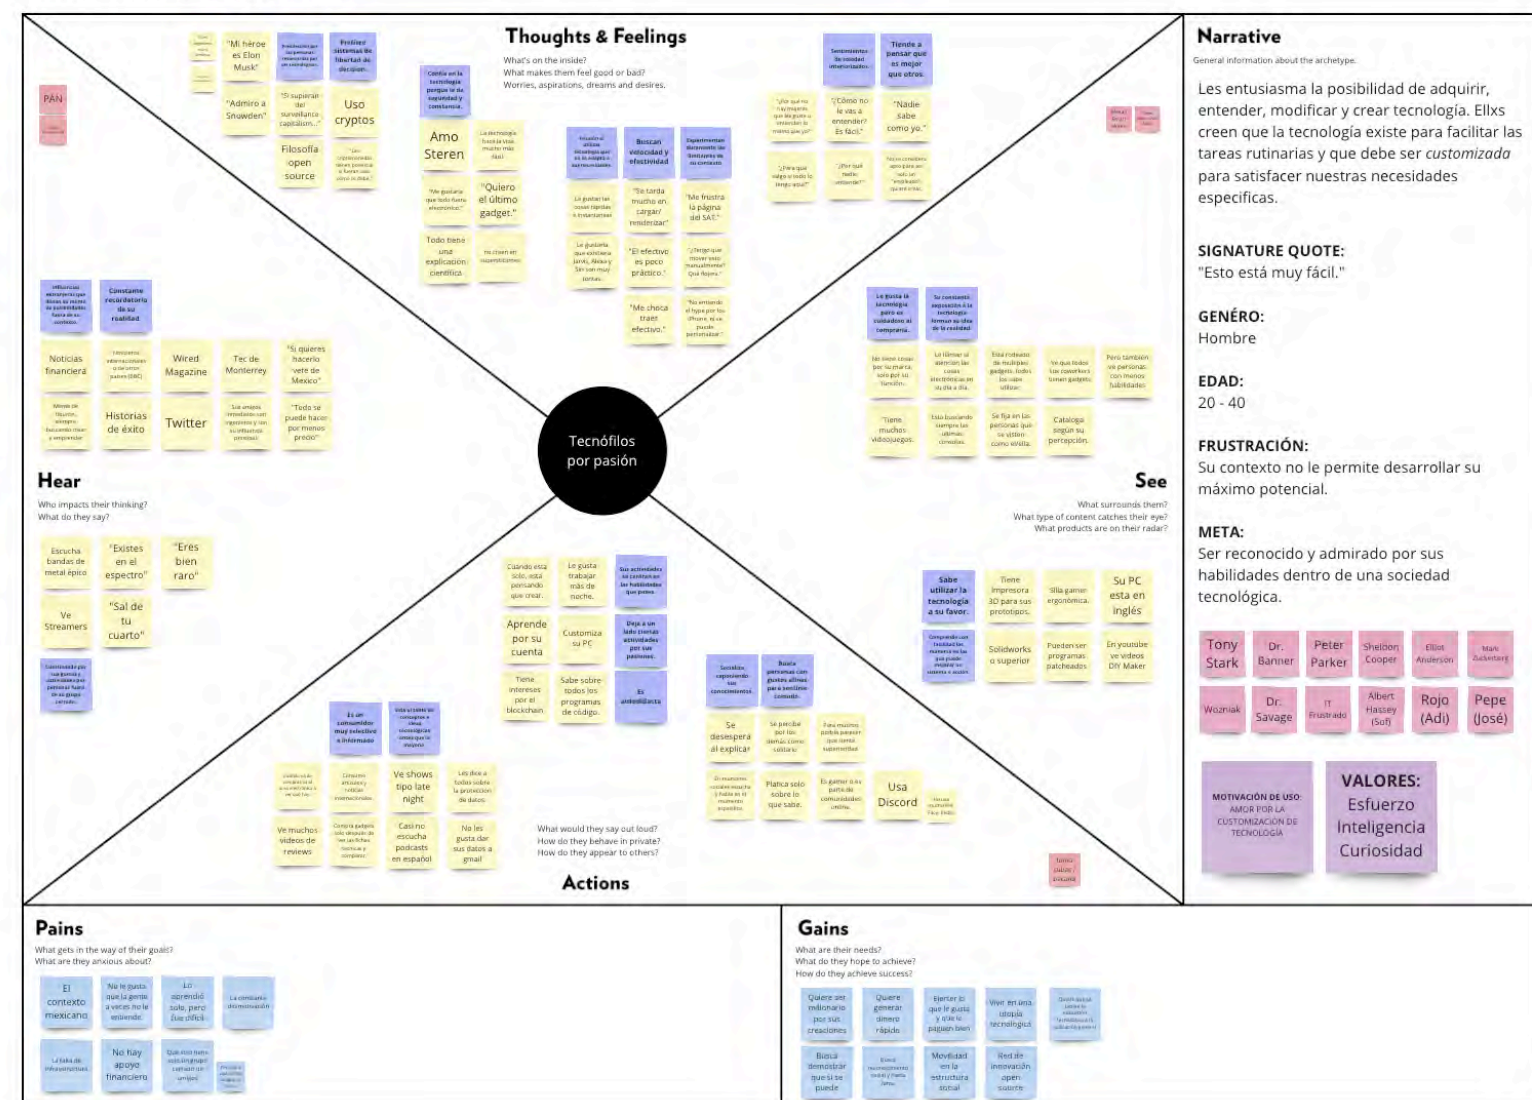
Thoughts & Feelings

What's on the inside?
What makes them feel good or bad?
Worries, aspirations, dreams and desires.

PAN

"Mi héroe es Elon Musk"

"Admiro a Snowden"

Prefiero sistemas de libertad de decisión

"Si supieran del surveillance capitalism..."

Uso cryptos

Filosofía open source

Amo Steren

"Quiero el último gadget."

Todo tiene una explicación científica

Buscan velocidad y efectividad

"Se tarda mucho en cargar/ renderizar"

"Me frustra la página del SAT."

"El efectivo es poco práctico."

"Me choca traer efectivo."

Tiende a pensar que es mejor que otros

"¿Cómo no le vas a entender? Es fácil."

"Nadie sabe como yo."

Constante recordatorio de su realidad

Noticias financiera

Wired Magazine

Tec de Monterrey

"Si quieres hacerlo vete de Mexico"

Historias de éxito

Twitter

"Todo se puede hacer por menos precio"

Tecnófilos por pasión

Hear

Who impacts their thinking?
What do they say?

Escucha bandas de metal épico

"Existes en el espectro"

"Eres bien raro"

Ve Streamers

"Sal de tu cuarto"

See

What surrounds them?
What type of content catches their eye?
What products are on their radar?

"Tiene muchos videojuegos.

Cataloga según su percepción.

Sabe utilizar la tecnología a su favor.

Tiene impresora 3D para sus prototipos.

Silla gamer ergonómica.

Su PC esta en inglés

Solidworks o superior

Pueden ser programas patcheados

En youtube ve videos DIY Maker

Aprende por su cuenta

Customiza su PC

Sabe sobre todos los programas de código.

Es autodidacta

Se desespera al explicar

Platica solo sobre lo que sabe.

Usa Discord

Ve shows tipo late night

Casi no escucha podcasts en español

No les gusta dar sus datos a gmail

Ve muchos videos de reviews

What would they say out loud?
How do they behave in private?
How do they appear to others?

Actions

Narrative

General information about the archetype.

Les entusiasma la posibilidad de adquirir, entender, modificar y crear tecnología. Ellxs creen que la tecnología existe para facilitar las tareas rutinarias y que debe ser customizada para satisfacer nuestras necesidades especificas.

SIGNATURE QUOTE:
"Esto está muy fácil."

GENÉRO:
Hombre

EDAD:
20 - 40

FRUSTRACIÓN:
Su contexto no le permite desarrollar su máximo potencial.

META:
Ser reconocido y admirado por sus habilidades dentro de una sociedad tecnológica.

Tony Stark
Dr. Banner
Peter Parker
Sheldon Cooper
Elliot Anderson
Mark Zuckerberg
Wozniak
Dr. Savage
IT Frustrado
Albert Hassey (Sof)
Rojo (Adi)
Pepe (José)

MOTIVACIÓN DE USO: AMOR POR LA CUSTOMIZACIÓN DE TECNOLOGÍA

VALORES:
Esfuerzo
Inteligencia
Curiosidad

Pains

What gets in the way of their goals?
What are they anxious about?

El contexto mexicano

No le gusta que la gente a veces no le entiende

Lo aprendió solo, pero fue difícil

No hay apoyo financiero

Gains

What are their needs?
What do they hope to achieve?
How do they achieve success?

Quiere ser millonario por sus creaciones

Quiere generar dinero rápido

Ejercer lo que le gusta y que le paguen bien

Vivir en una utopía tecnológica

Busca demostrar que sí se puede

Movilidad en la estructura social

Red de innovación open source